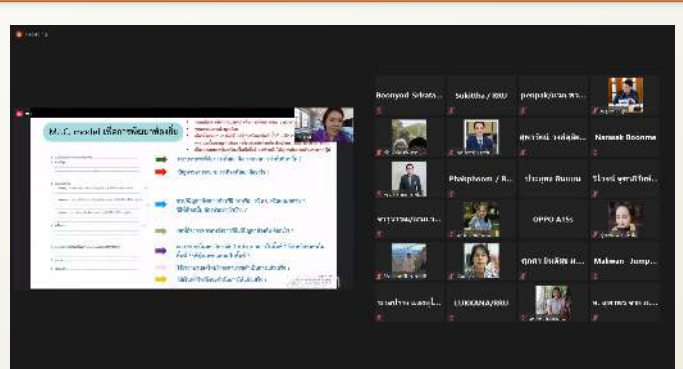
M.C. model เพื่อการพัฒนาท้องถิ่น

Boonyod Srisato...

Sukittha / RRU

ponpak/บวก พร...

สุพรรณี วงษ์สุนั...

Nawasit Boonme...

Phatphoom / R...

ประยูร Ruanu

วีรวงศ์ พุทธปัญญ...

OPPO A15s

ศุภกร โกมลิศร H...

Makwan Jump...

LUKKANA/RRU

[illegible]